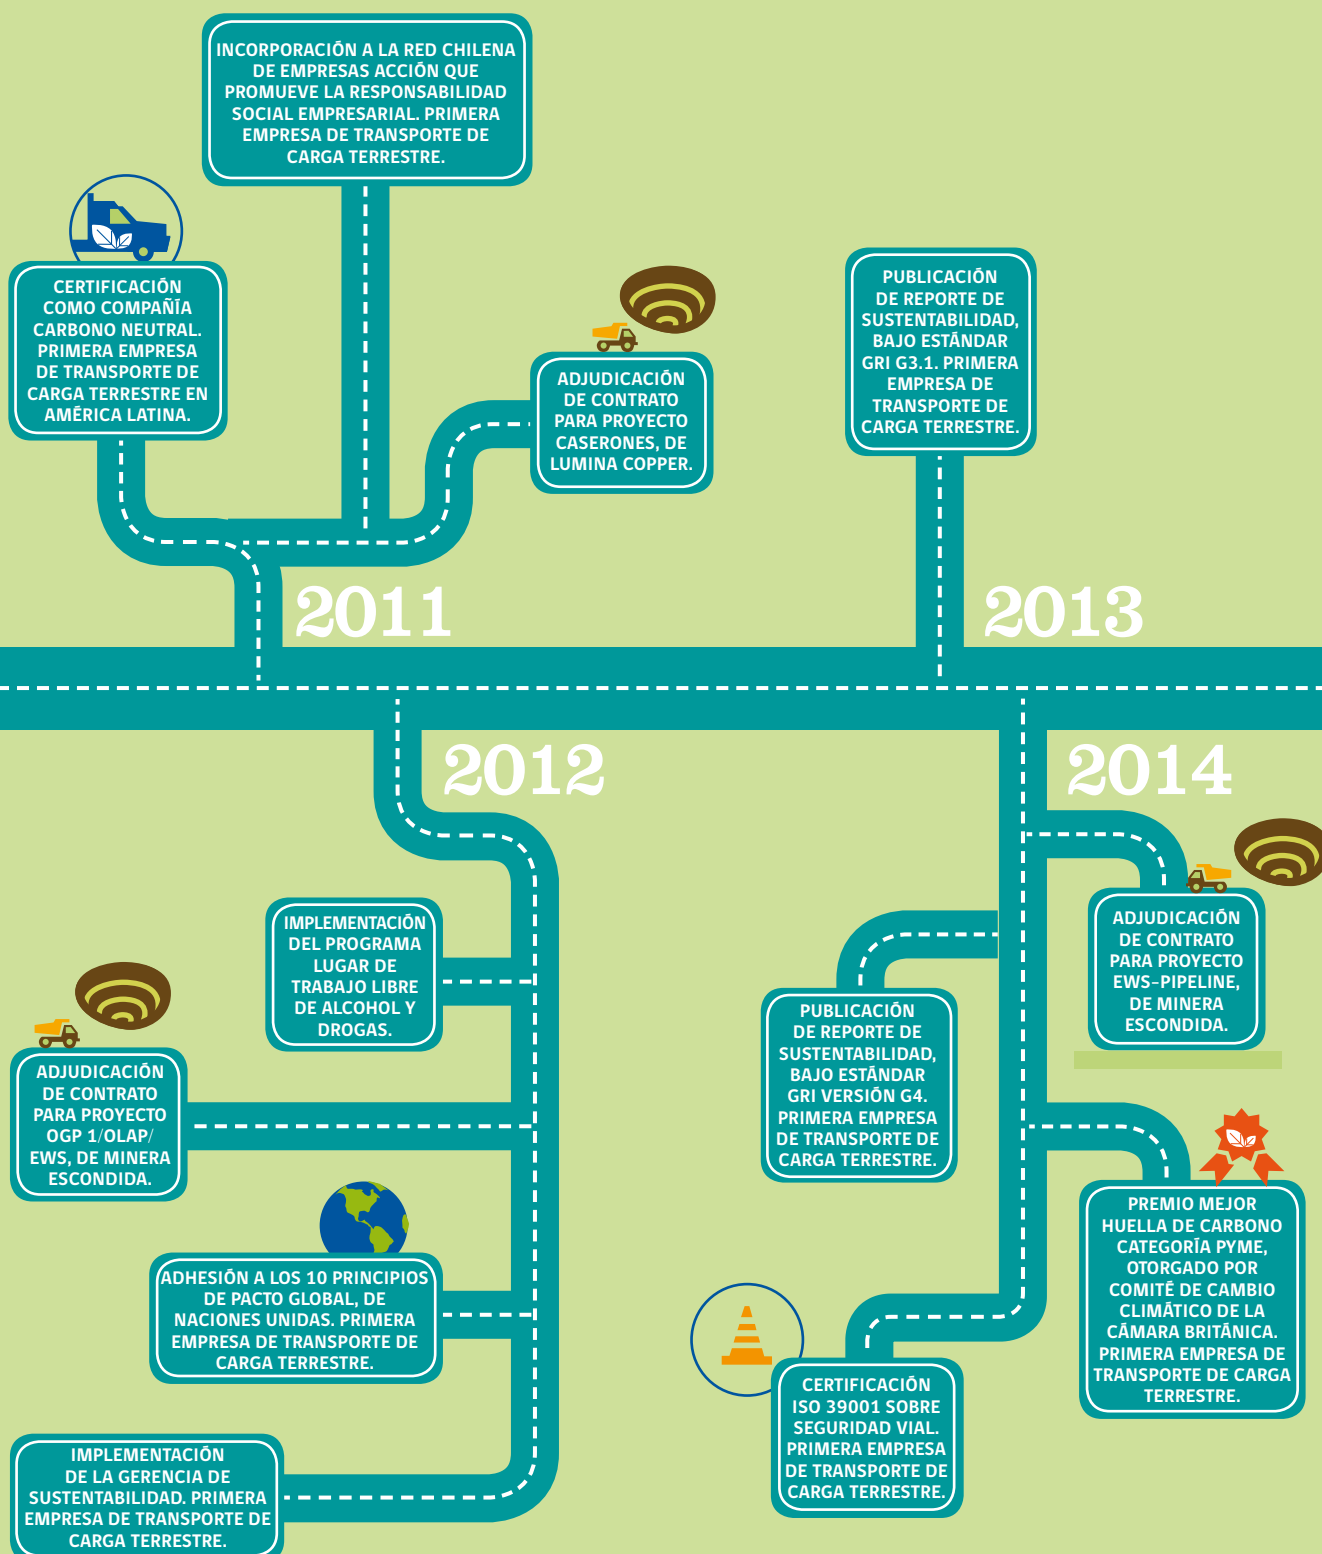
INCORPORACIÓN A LA RED CHILENA DE EMPRESAS ACCIÓN QUE PROMUEVE LA RESPONSABILIDAD SOCIAL EMPRESARIAL. PRIMERA EMPRESA DE TRANSPORTE DE CARGA TERRESTRE.

CERTIFICACIÓN COMO COMPAÑÍA CARBONO NEUTRAL. PRIMERA EMPRESA DE TRANSPORTE DE CARGA TERRESTRE EN AMÉRICA LATINA.

ADJUDICACIÓN DE CONTRATO PARA PROYECTO CASERONES, DE LUMINA COPPER.

PUBLICACIÓN DE REPORTE DE SUSTENTABILIDAD, BAJO ESTÁNDAR GRI G3.1. PRIMERA EMPRESA DE TRANSPORTE DE CARGA TERRESTRE.

2011

2013

2012

2014

IMPLEMENTACIÓN DEL PROGRAMA LUGAR DE TRABAJO LIBRE DE ALCOHOL Y DROGAS.

ADJUDICACIÓN DE CONTRATO PARA PROYECTO OGP 1/OLAP/ EWS, DE MINERA ESCONDIDA.

ADHESIÓN A LOS 10 PRINCIPIOS DE PACTO GLOBAL, DE NACIONES UNIDAS. PRIMERA EMPRESA DE TRANSPORTE DE CARGA TERRESTRE.

IMPLEMENTACIÓN DE LA GERENCIA DE SUSTENTABILIDAD. PRIMERA EMPRESA DE TRANSPORTE DE CARGA TERRESTRE.

ADJUDICACIÓN DE CONTRATO PARA PROYECTO EWS-PIPELINE, DE MINERA ESCONDIDA.

PUBLICACIÓN DE REPORTE DE SUSTENTABILIDAD, BAJO ESTÁNDAR GRI VERSIÓN G4. PRIMERA EMPRESA DE TRANSPORTE DE CARGA TERRESTRE.

PREMIO MEJOR HUELLA DE CARBONO CATEGORÍA PYME, OTORGADO POR COMITÉ DE CAMBIO CLIMÁTICO DE LA CÁMARA BRITÁNICA. PRIMERA EMPRESA DE TRANSPORTE DE CARGA TERRESTRE.

CERTIFICACIÓN ISO 39001 SOBRE SEGURIDAD VIAL. PRIMERA EMPRESA DE TRANSPORTE DE CARGA TERRESTRE.